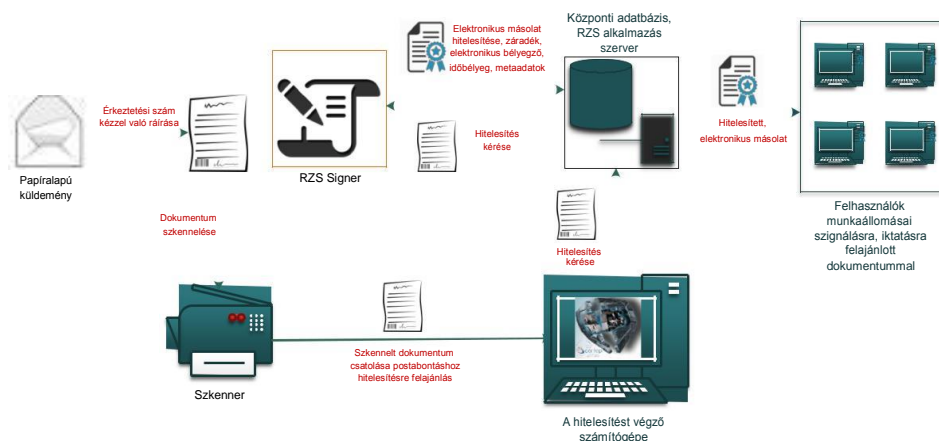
Papíralapú küldemény

Érkeztetési szám kézzel való ráírása

RZS Signer

Elektronikus másolat hitelesítése, záradék, elektronikus bélyegző, időbélyeg, metaadatok

Hitelesítés kérése

Központi adatbázis, RZS alkalmazás szerver

Hitelesített, elektronikus másolat

Felhasználók munkaállomásai szignálásra, iktatásra felajánlott dokumentummal

Dokumentum szkennelése

Hitelesítés kérése

Szkenner

Szkennelt dokumentum csatolása postabontáshoz hitelesítésre felajánlás

A hitelesítést végző számítógépe